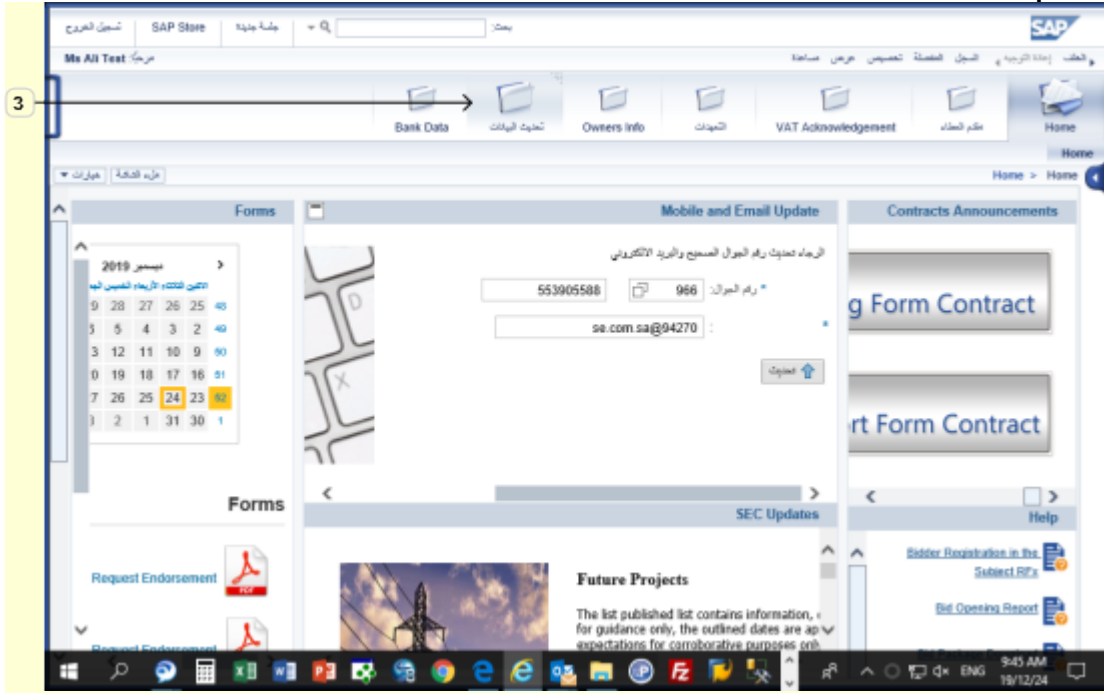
تسجيل الخروج | SAP Store | جلسة جديدة | بحث:

SAP

Ms Ali Test :مرحباً

الخلف | إعادة الترجيه | السجل | المفضلة | تخصيص | عرض | مساعدة

3

Bank Data | تحديث البيانات | Owners Info | التعهدات | VAT Acknowledgement | طلبة العطاء | Home

Home

خيارات ▾ | ملء الشاشة

Home > Home

Forms

Mobile and Email Update

Contracts Announcements

ديسمبر 2019

| | | | | | |
|---|---|---|---|---|---|
| 9 | 28 | 27 | 26 | 25 | 48 |
| 3 | 5 | 4 | 3 | 2 | 49 |
| 3 | 12 | 11 | 10 | 9 | 50 |
| 0 | 19 | 18 | 17 | 16 | 51 |
| 7 | 26 | 25 | 24 | 23 | 52 |
| 3 | 2 | 1 | 31 | 30 | 1 |

الرجاء تحديث رقم الجوال المسجل والبريد الالكتروني

* رقم الجوال: 966 553905588

* : se.com.sa@94270

تحديث

g Form Contract

rt Form Contract

Forms

SEC Updates

Help

Request Endorsement

Request Endorsement

Future Projects

The list published list contains information, for guidance only, the outlined dates are ap expectations for corroborative purposes onl

Bidder Registration in the Subject RFx

Bid Opening Report

ENG 9:45 AM 19/12/24